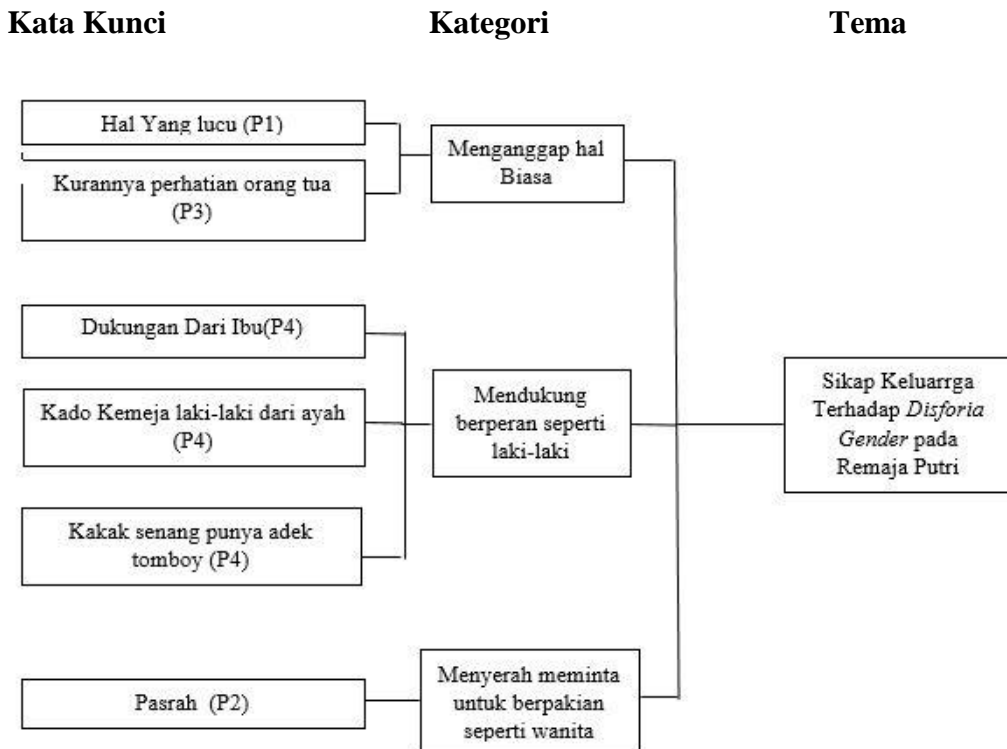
**Kata Kunci** **Kategori** **Tema**

Hal Yang lucu (P1)

Kurannya perhatian orang tua (P3)

Menganggap hal Biasa

Dukungan Dari Ibu(P4)

Kado Kemeja laki-laki dari ayah (P4)

Kakak senang punya adek tomboy (P4)

Mendukung berperan seperti laki-laki

Sikap Keluarrga Terhadap *Disforia Gender* pada Remaja Putri

Pasrah (P2)

Menyerah meminta untuk berpakian seperti wanita